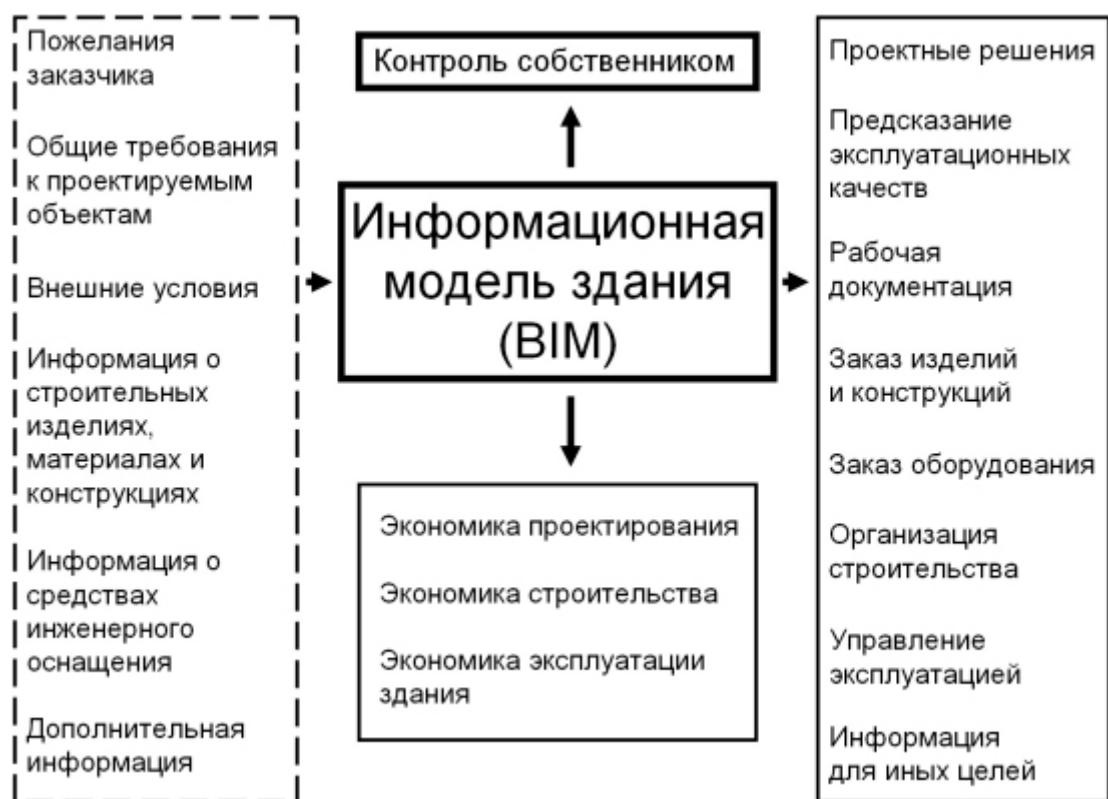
Пожелания заказчика

Общие требования к проектируемым объектам

Внешние условия

Информация о строительных изделиях, материалах и конструкциях

Информация о средствах инженерного оснащения

Дополнительная информация

Контроль собственником

Информационная модель здания (BIM)

Экономика проектирования

Экономика строительства

Экономика эксплуатации здания

Проектные решения

Предсказание эксплуатационных качеств

Рабочая документация

Заказ изделий и конструкций

Заказ оборудования

Организация строительства

Управление эксплуатацией

Информация для иных целей